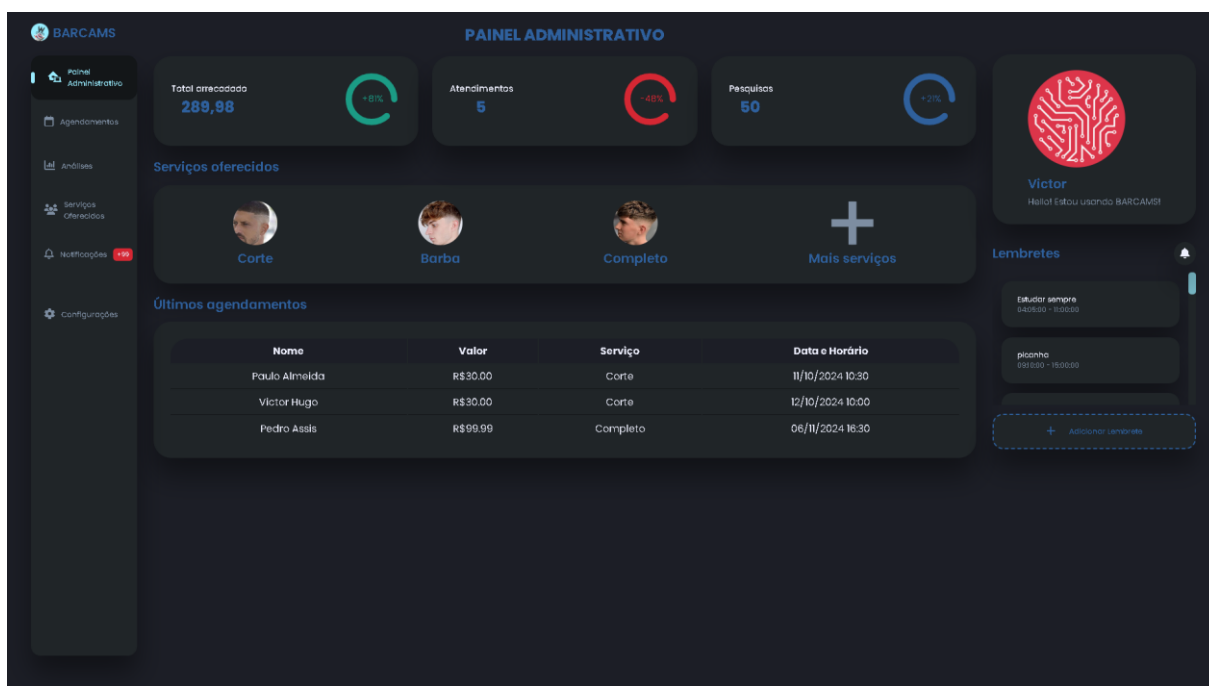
BARCAMS

PAINEL ADMINISTRATIVO

Painel Administrativo

Agendamentos

Análises

Serviços Oferecidos

Notificações +99

Configurações

Total arrecadado
289,98
+81%

Atendimentos
5
-48%

Pesquisas
50
+21%

Victor
Hello! Estou usando BARCAMS!

Serviços oferecidos

Corte

Barba

Completo

Mais serviços

Lembretes

Estudar sempre
04:05:00 - 11:00:00

picanha
09:10:00 - 15:00:00

+ Adicionar Lembrete

Últimos agendamentos

| Nome | Valor | Serviço | Data e Horário |
|---|---|---|---|
| Paulo Almeida | R$30.00 | Corte | 11/10/2024 10:30 |
| Victor Hugo | R$30.00 | Corte | 12/10/2024 10:00 |
| Pedro Assis | R$99.99 | Completo | 06/11/2024 16:30 |